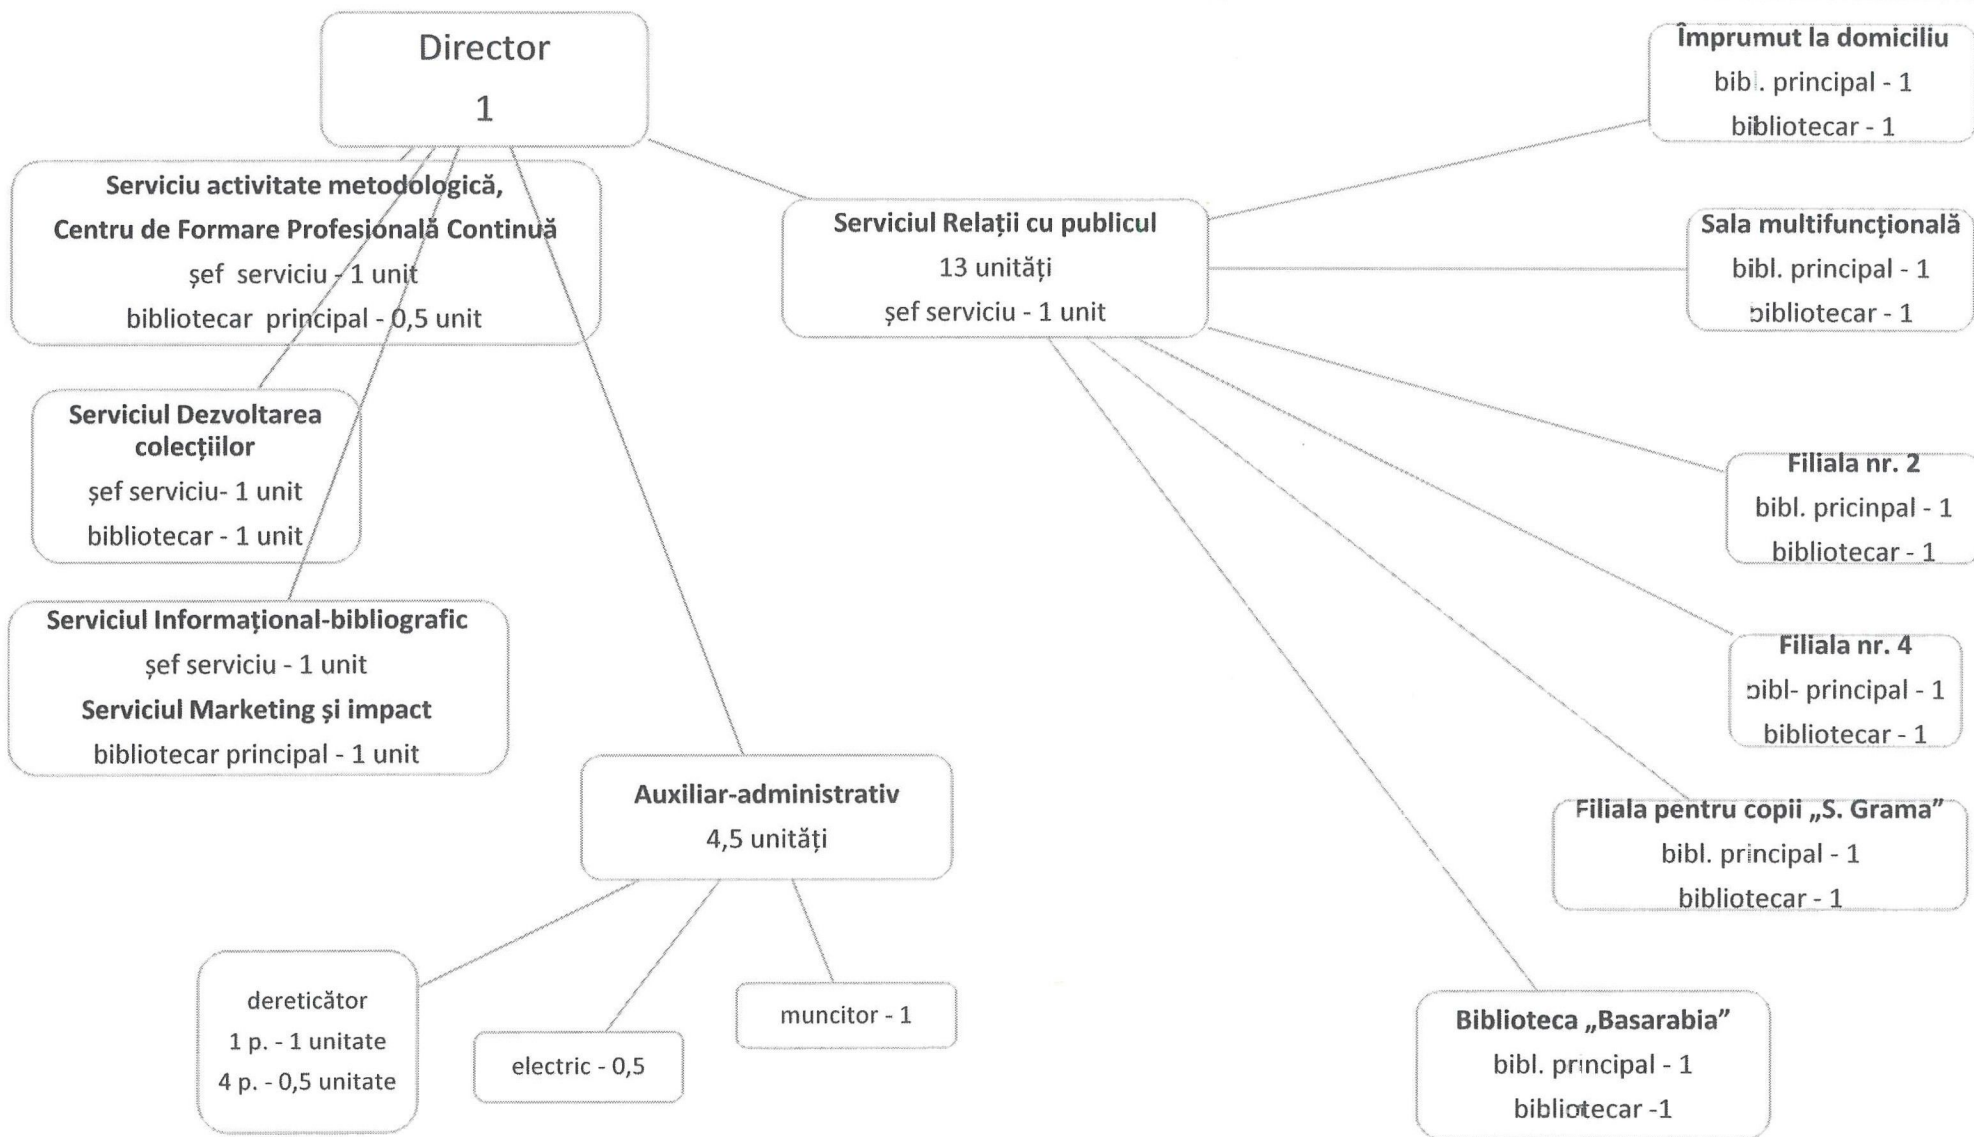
Director
1

Serviciu activitate metodologică,
Centru de Formare Profesională Continuă
șef serviciu - 1 unit
bibliotecar principal - 0,5 unit

Serviciul Dezvoltarea colecțiilor
șef serviciu- 1 unit
bibliotecar - 1 unit

Serviciul Informațional-bibliografic
șef serviciu - 1 unit
Serviciul Marketing și impact
bibliotecar principal - 1 unit

Auxiliar-administrativ
4,5 unități

deretičător
1 p. - 1 unitate
4 p. - 0,5 unitate

electric - 0,5

muncitor - 1

Serviciul Relații cu publicul
13 unități
șef serviciu - 1 unit

Împrumut la domiciliu
bibl. principal - 1
bibliotecar - 1

Sala multifuncțională
bibl. principal - 1
bibliotecar - 1

Filiala nr. 2
bibl. pricinpal - 1
bibliotecar - 1

Filiala nr. 4
bibl- principal - 1
bibliotecar - 1

Filiala pentru copii „S. Grama”
bibl. principal - 1
bibliotecar - 1

Biblioteca „Basarabia”
bibl. principal - 1
bibliotecar -1